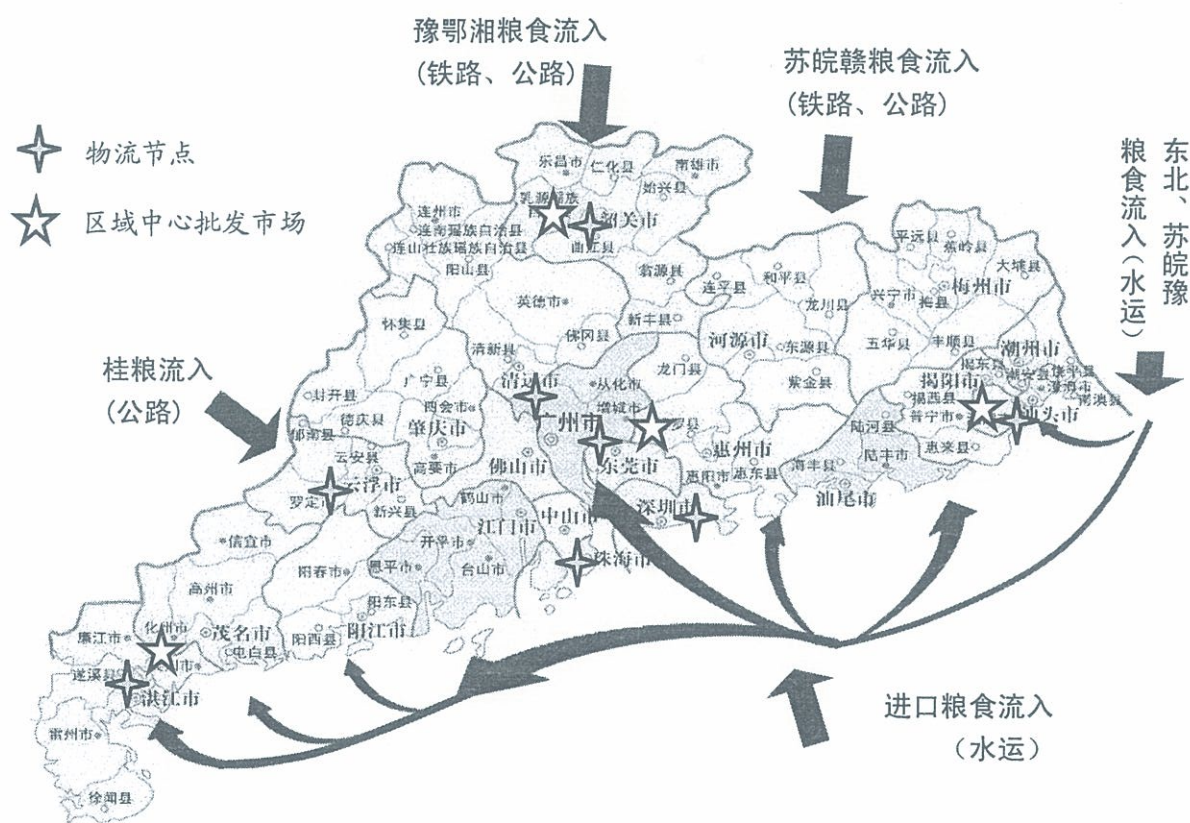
豫鄂湘粮食流入
（铁路、公路）

苏皖赣粮食流入
（铁路、公路）

物流节点

区域中心批发市场

东北、苏皖豫粮食流入（水运）

桂粮流入
（公路）

进口粮食流入
（水运）

乐昌市 仁化县 南雄市 始兴县 乳源瑶族 韶关市 曲江县 连州市 连南瑶族自治县 连山壮族瑶族自治县 阳山县 翁源县 英德市 新丰县 连平县 和平县 龙川县 平远县 蕉岭县 大埔县 兴宁市 梅州市 梅县 五华县 丰顺县 潮州市 揭东县 饶平县 澄海市 南澳县 揭阳市 揭西县 普宁市 汕头市 潮阳市 惠来县 陆河县 陆丰市 海丰县 汕尾市 惠东县 惠阳市 惠州市 博罗县 紫金县 东源县 河源市 龙门县 从化市 增城市 广州市 东莞市 深圳市 佛冈县 清新县 清远市 怀集县 广宁县 封开县 德庆县 四会市 肇庆市 郁南县 云安县 高要市 佛山市 云浮市 罗定市 新兴县 鹤山市 江门市 中山市 珠海市 开平市 台山市 恩平市 阳春市 信宜市 高州市 阳东县 阳江市 阳西县 化州市 茂名市 电白县 廉江市 遂溪县 湛江市 雷州市 徐闻县